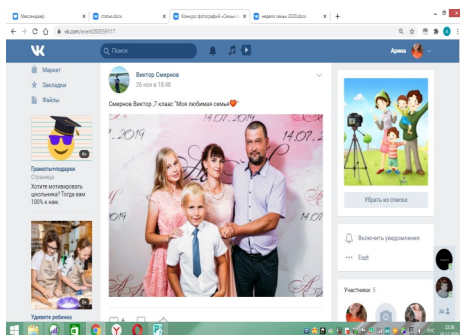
Мессенджер
status.docx
Конкурс фотографий «Семья»
неделя семьи 2020.docx
vk.com/event200559117
Поиск
Арина
Маркет
Закладки
Файлы
Грамотэ.подарки
Страница
Хотите мотивировать школьника? Тогда вам 100% к нам.
Удивите ребенка
Вектор Смирнов
26 ноя в 18:48
Смирнов Виктор ,7 класс "Моя любимая семья"
14.07.2019
14.07.2019
14.07.2019
14.07.2019
Убрать из списка
Включить уведомления
Ещё
Участники 5
34
22:36